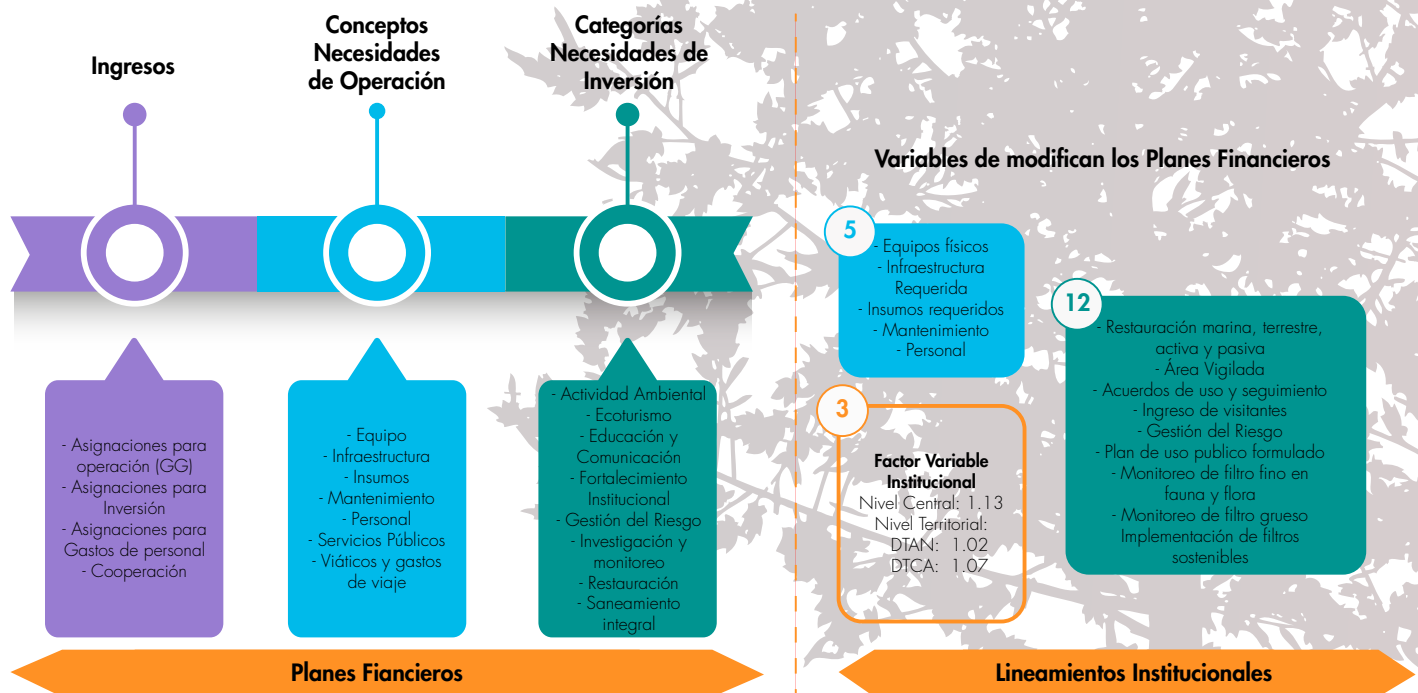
Ingresos

Conceptos Necesidades de Operación

Categorías Necesidades de Inversión

- Asignaciones para operación (GG)
- Asignaciones para Inversión
- Asignaciones para Gastos de personal
- Cooperación

- Equipo
- Infraestructura
- Insumos
- Mantenimiento
- Personal
- Servicios Públicos
- Viáticos y gastos de viaje

- Actividad Ambiental
- Ecoturismo
- Educación y Comunicación
- Fortalecimiento Institucional
- Gestión del Riesgo
- Investigación y monitoreo
- Restauración
- Saneamiento integral

Planes Fiancieros

Variables de modifican los Planes Financieros

5
- Equipos físicos
- Infraestructura Requerida
- Insumos requeridos
- Mantenimiento
- Personal

12
- Restauración marina, terrestre, activa y pasiva
- Área Vigilada
- Acuerdos de uso y seguimiento
- Ingreso de visitantes
- Gestión del Riesgo
- Plan de uso publico formulado
- Monitoreo de filtro fino en fauna y flora
- Monitoreo de filtro grueso
Implementación de filtros sostenibles

3
Factor Variable Institucional
Nivel Central: 1.13
Nivel Territorial:
DTAN: 1.02
DTCA: 1.07

Lineamientos Institucionales